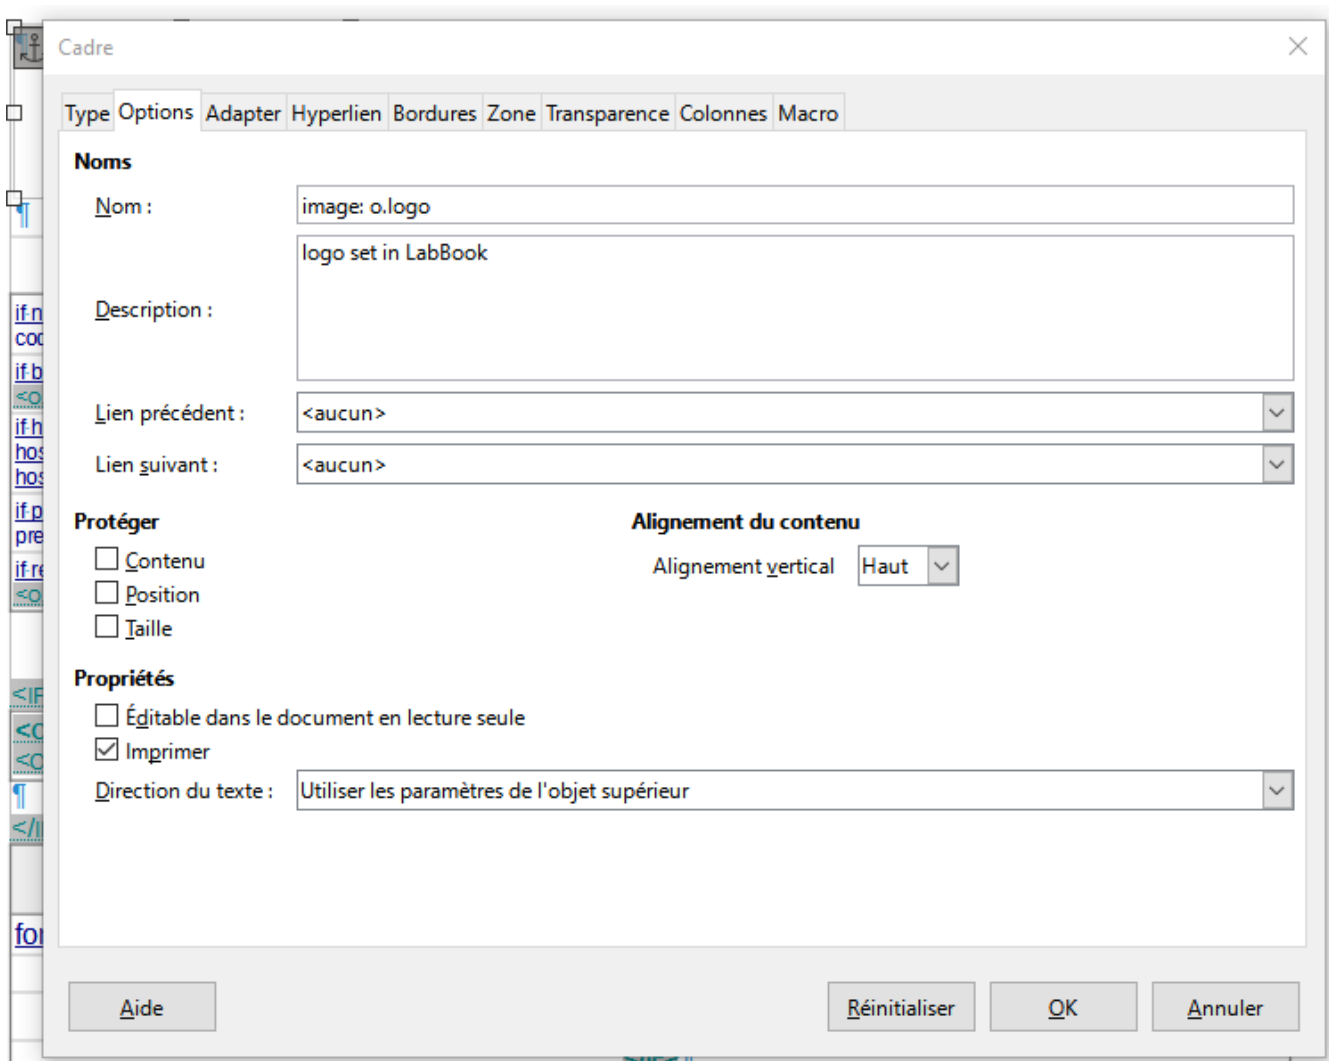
Cadre

Type Options Adapter Hyperlien Bordures Zone Transparence Colonnes Macro

Noms

Nom : image: o.logo

Description : logo set in LabBook

Lien précédent : <aucun>

Lien suivant : <aucun>

Protéger

Contenu

Position

Taille

Alignement du contenu

Alignement vertical Haut

Propriétés

Éditable dans le document en lecture seule

Imprimer

Direction du texte : Utiliser les paramètres de l'objet supérieur

Aide

Réinitialiser

OK

Annuler